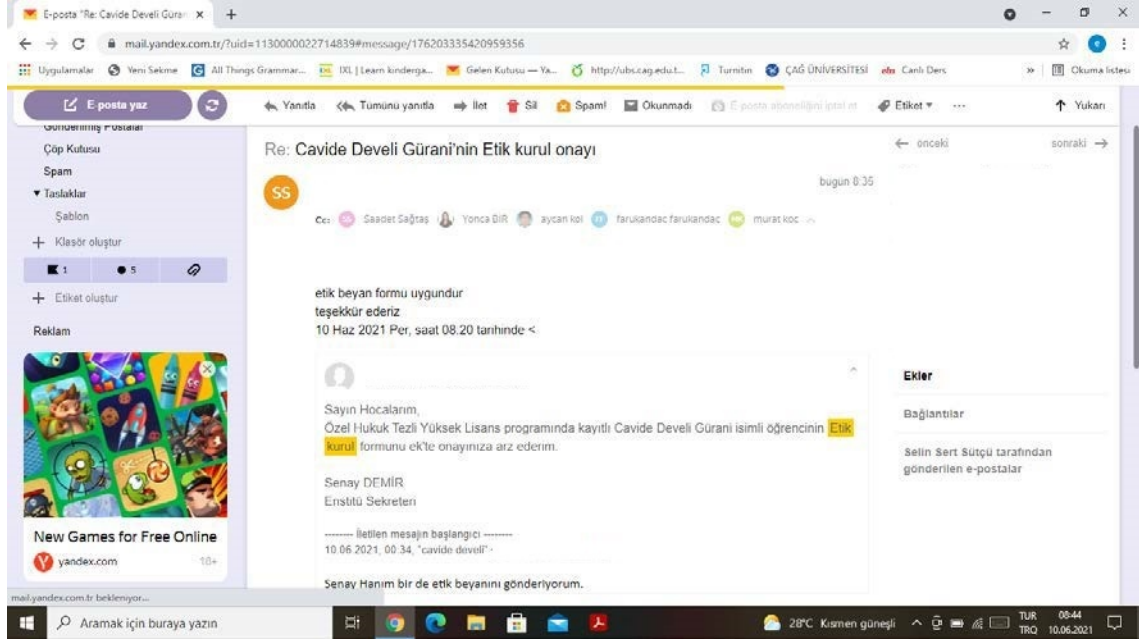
E-posta "Re: Cavide Develi Güran ×

mail.yandex.com.tr/?uid=1130000022714839#message/176203335420959356

Uygulamalar Yeni Sekme All Things Grammar... IXL | Learn kinderga... Gelen Kutusu — Ya... http://ubs.cag.edu.t... Turnitin ÇAĞ ÜNİVERSİTESİ Canlı Ders » Okuma listesi

E posta yaz

Yanıtla Tümünü yanıtla İlet Sil Spam! Okunmadı E posta aboneliğini iptal et Etiket ··· Yukarı

Gönderilmiş Postalar
Çöp Kutusu
Spam
Taslaklar
Şablon
+ Klasör oluştur
1 5
+ Etiket oluştur
Reklam

New Games for Free Online
yandex.com 18+

Re: Cavide Develi Gürani'nin Etik kurul onayı

← önceki sonraki →

SS

bugün 8:35

Cc: Saadet Sağtaş Yonca BİR aycan kol farukandac farukandac murat koc

etik beyan formu uygundur
teşekkür ederiz
10 Haz 2021 Per, saat 08.20 tarihinde <

Sayın Hocalarım,
Özel Hukuk Tezli Yüksek Lisans programında kayıtlı Cavide Develi Gürani isimli öğrencinin Etik kurul formunu ek'te onayınıza arz ederim.

Senay DEMİR
Enstitü Sekreteri

-------- İletilen mesajın başlangıcı --------
10.06.2021, 00:34, "cavide develi" ·

Senay Hanım bir de etik beyanını gönderiyorum.

Ekler

Bağlantılar

Selin Sert Sütçü tarafından gönderilen e-postalar

mail.yandex.com.tr bekleniyor...

Aramak için buraya yazın

28°C Kısmen güneşli TUR TRQ 08:44 10.06.2021